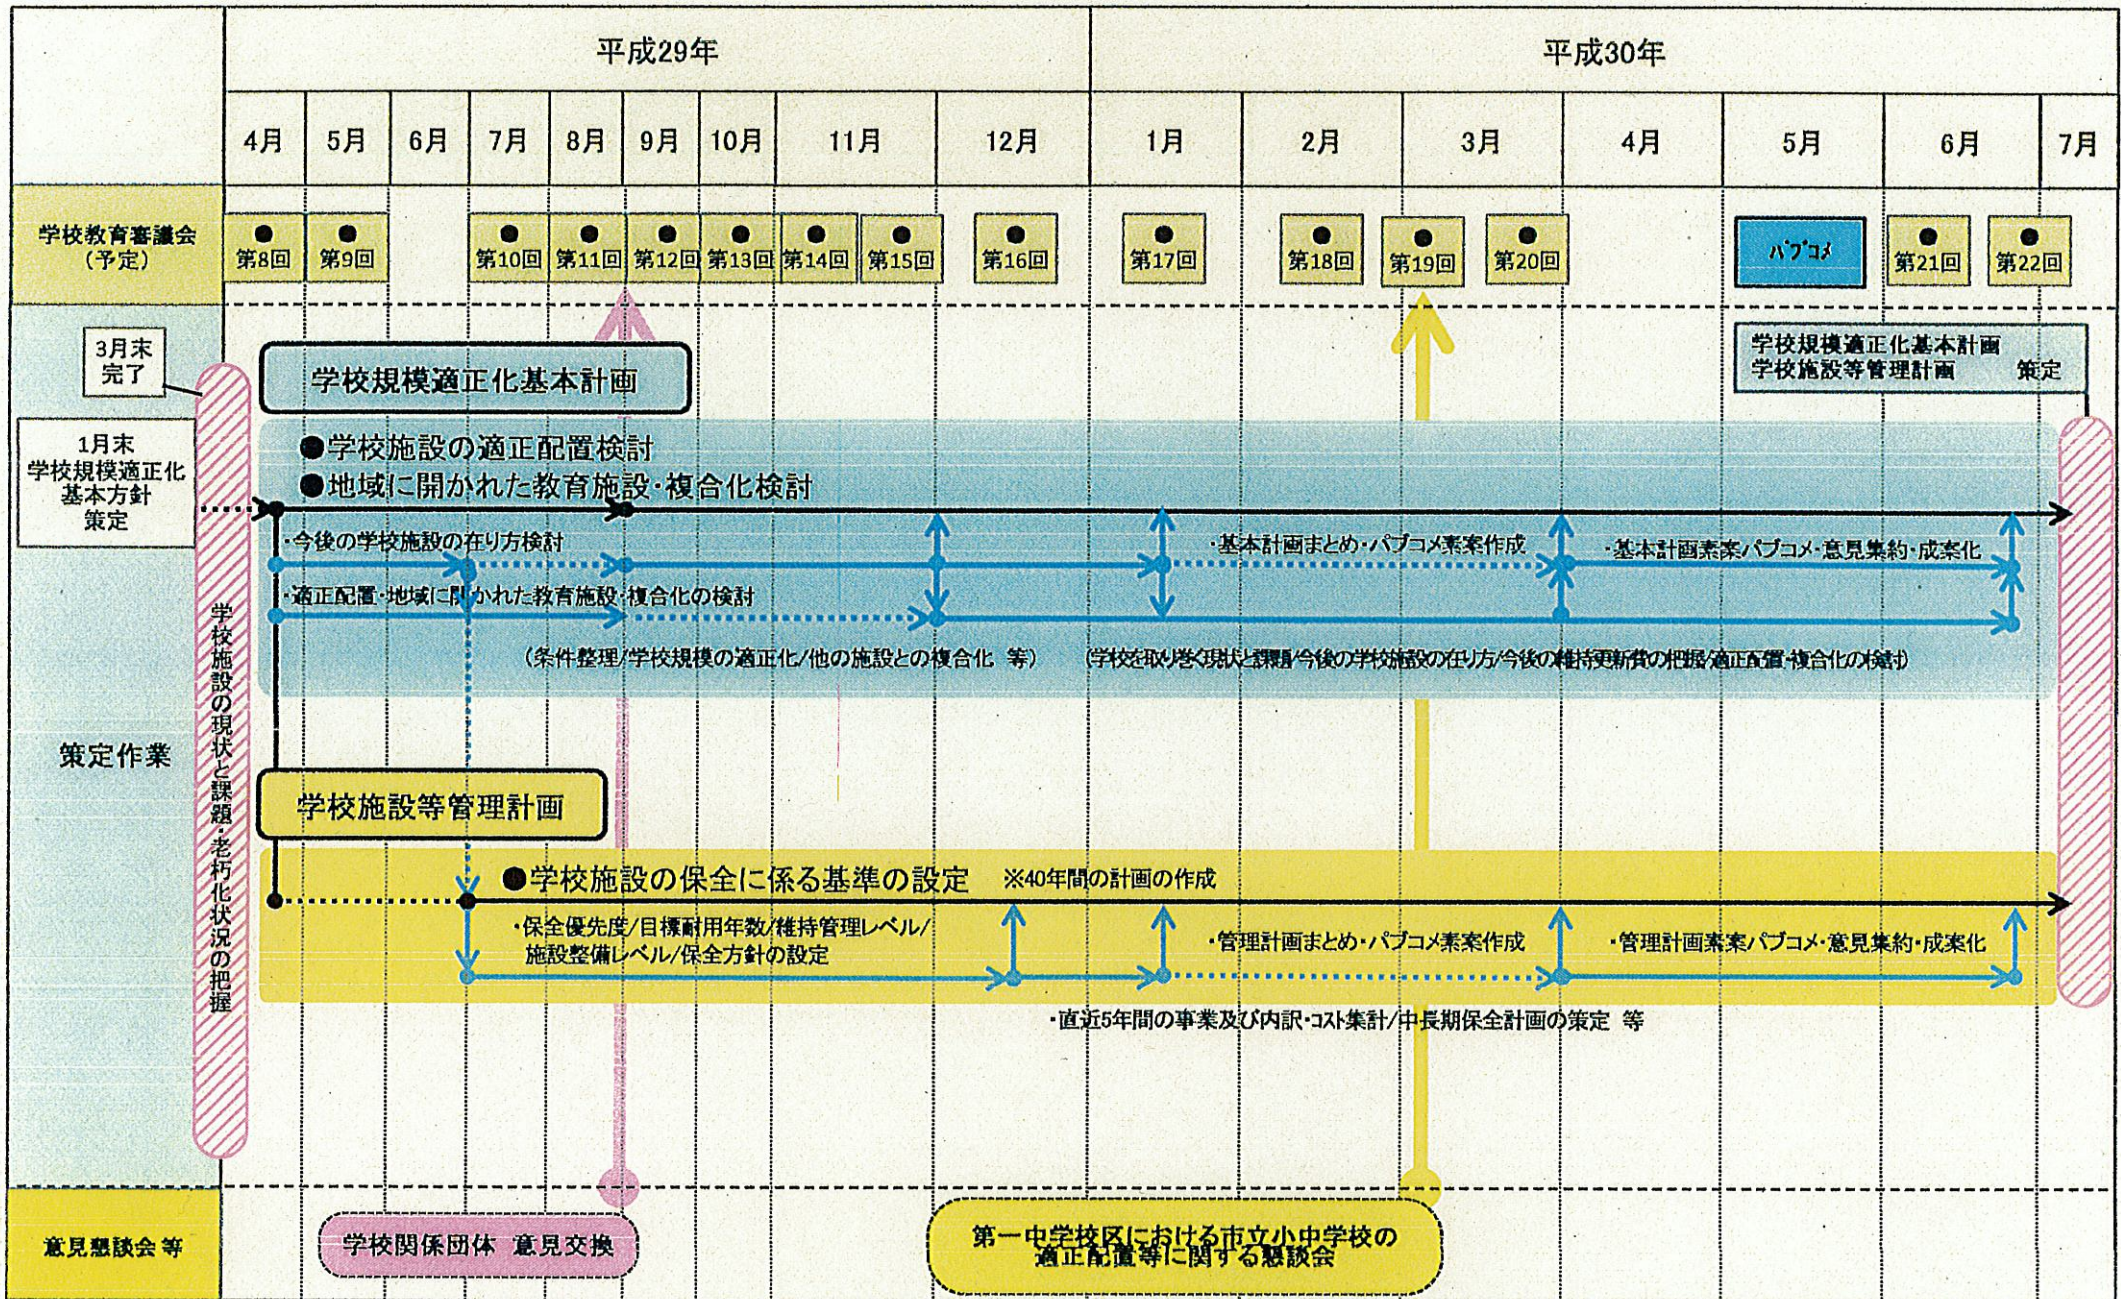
| | 平成29年 | | | | | | | | | 平成30年 | | | | | | |
|---|---|---|---|---|---|---|---|---|---|---|---|---|---|---|---|---|
| | 4月 | 5月 | 6月 | 7月 | 8月 | 9月 | 10月 | 11月 | 12月 | 1月 | 2月 | 3月 | 4月 | 5月 | 6月 | 7月 |
| 学校教育審議会（予定） | 第8回 | 第9回 | | 第10回 | 第11回 | 第12回 | 第13回 | 第14回 第15回 | 第16回 | 第17回 | 第18回 | 第19回 第20回 | | パブコメ | 第21回 | 第22回 |

3月末 完了

1月末 学校規模適正化 基本方針 策定

学校規模適正化基本計画

学校規模適正化基本計画 学校施設等管理計画 策定

●学校施設の適正配置検討
●地域に開かれた教育施設・複合化検討

・今後の学校施設の在り方検討
・適正配置・地域に開かれた教育施設・複合化の検討
・基本計画まとめ・パブコメ素案作成
・基本計画素案パブコメ・意見集約・成案化
（条件整理/学校規模の適正化/他の施設との複合化 等）
（学校を取り巻く現状と課題/今後の学校施設の在り方/今後の維持更新費の把握/適正配置・複合化の検討）

策定作業

学校施設の現状と課題・老朽化状況の把握

学校施設等管理計画

●学校施設の保全に係る基準の設定 ※40年間の計画の作成
・保全優先度/目標耐用年数/維持管理レベル/施設整備レベル/保全方針の設定
・管理計画まとめ・パブコメ素案作成
・管理計画素案パブコメ・意見集約・成案化
・直近5年間の事業及び内訳・コスト集計/中長期保全計画の策定 等

意見懇談会 等

学校関係団体 意見交換

第一中学校区における市立小中学校の適正配置等に関する懇談会